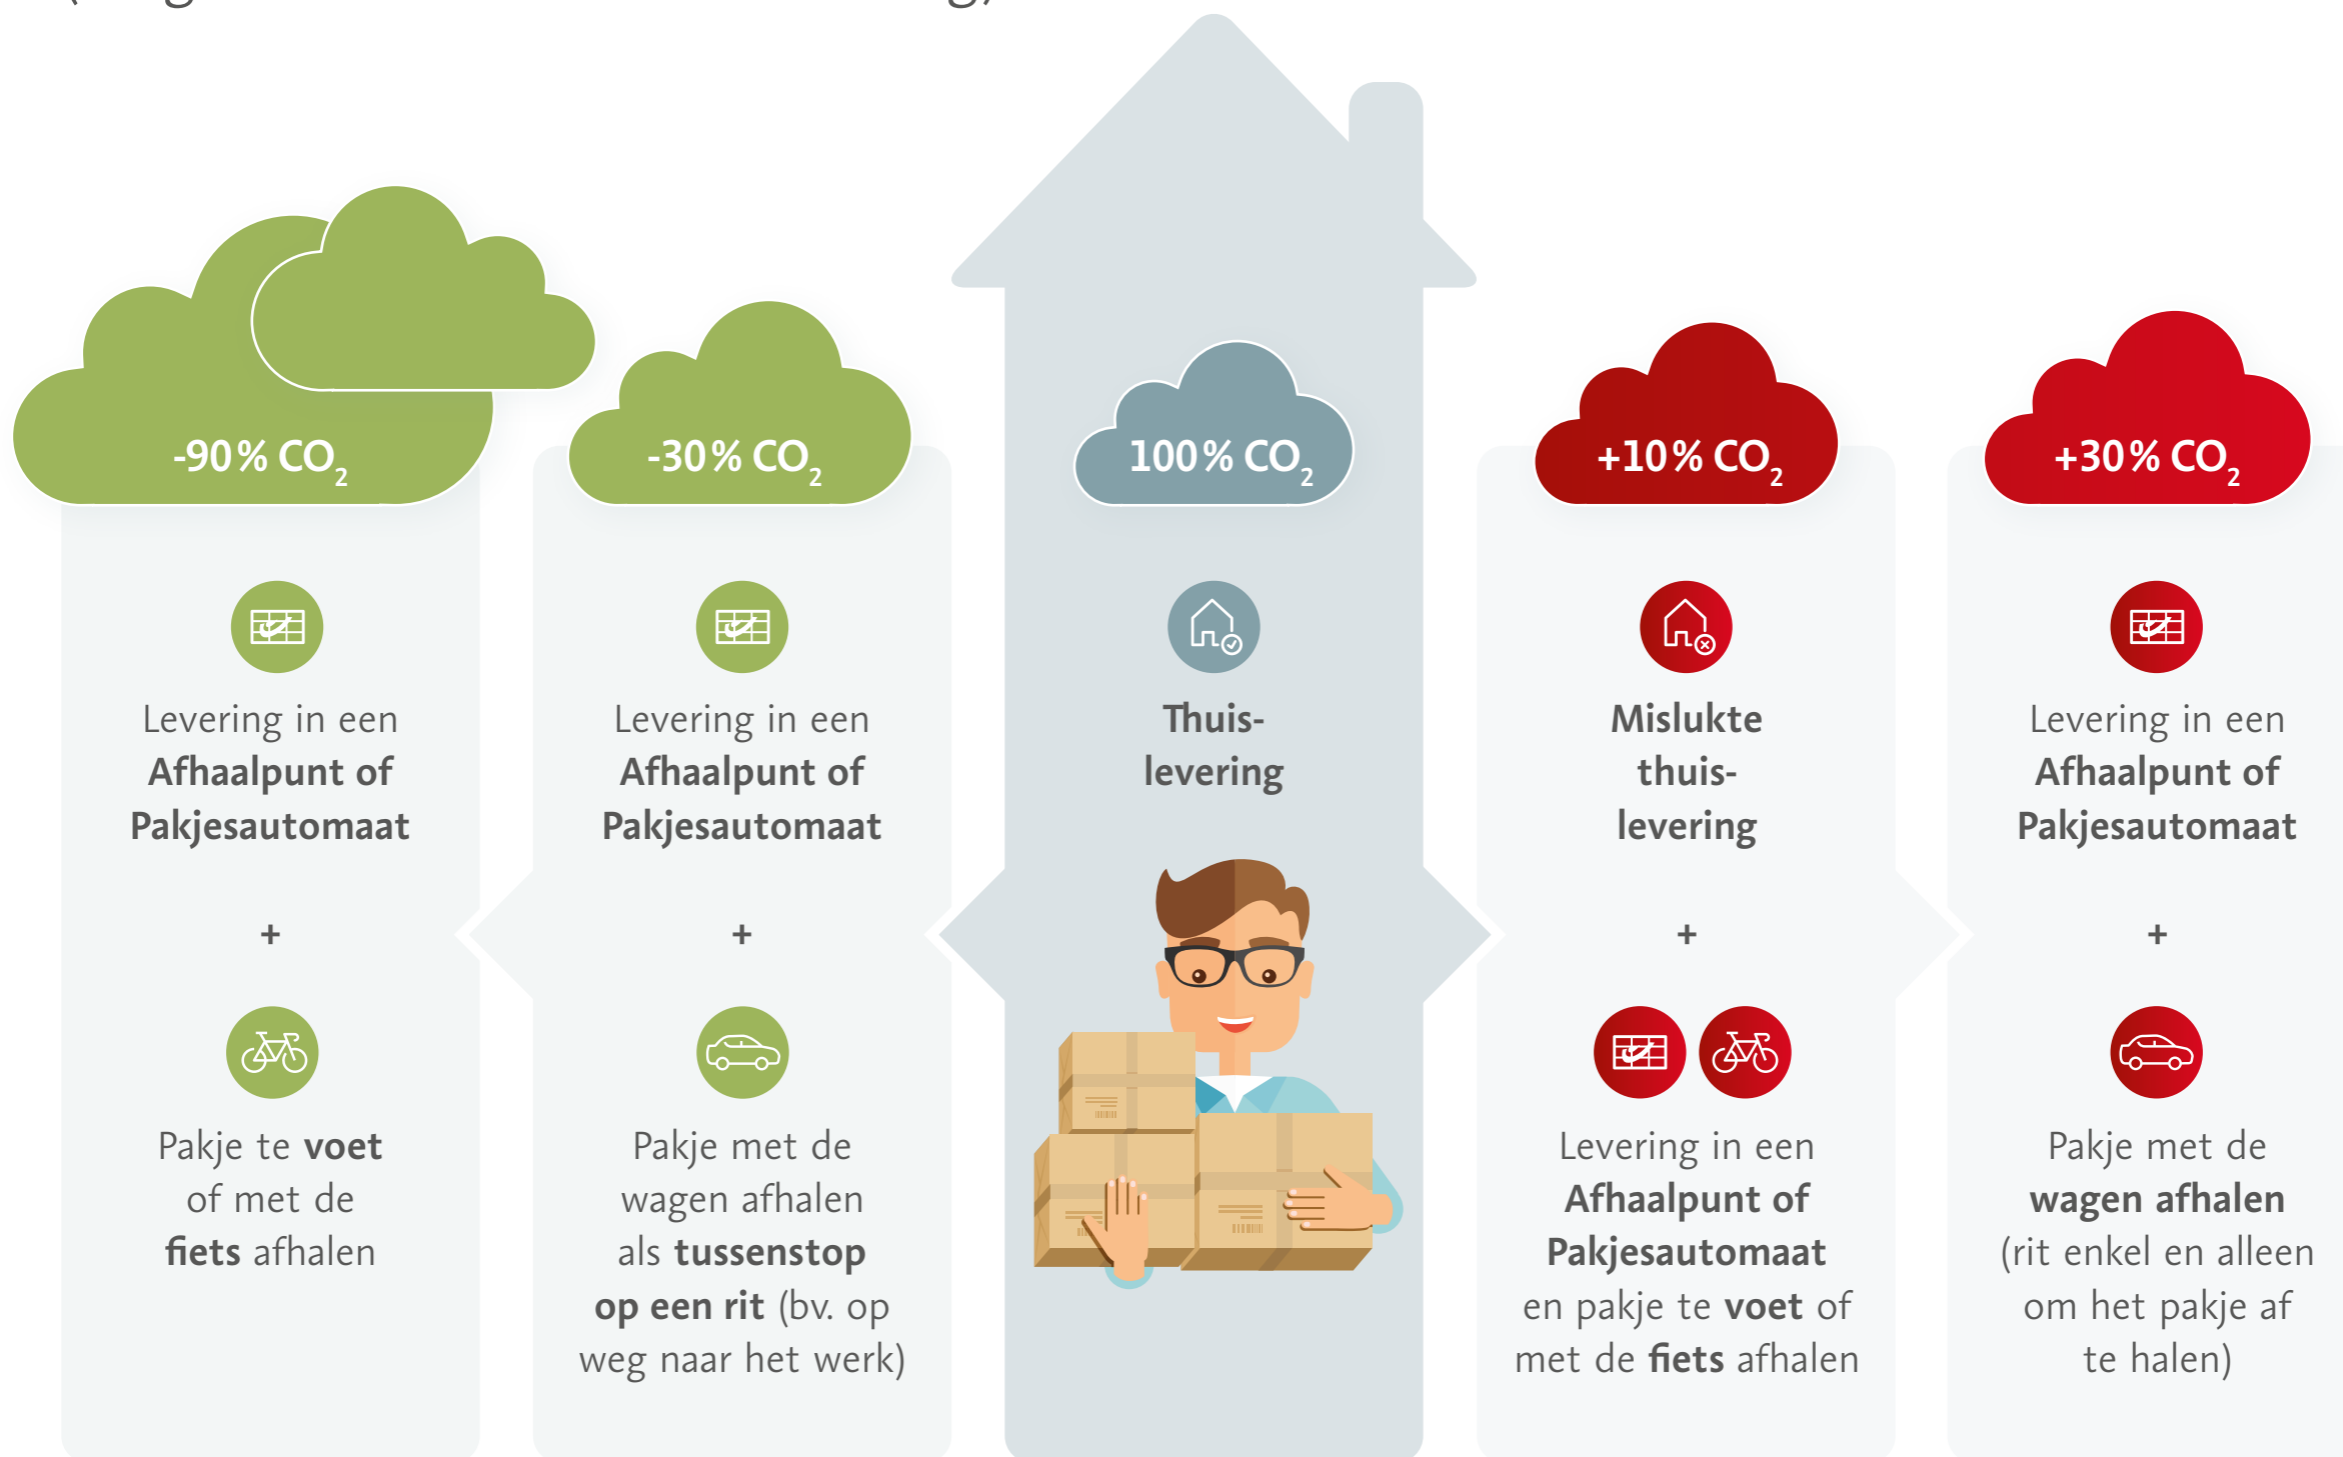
-90% $CO_2$

Levering in een Afhaalpunt of Pakjesautomaat

+

Pakje te voet of met de fiets afhalen

-30% $CO_2$

Levering in een Afhaalpunt of Pakjesautomaat

+

Pakje met de wagen afhalen als tussenstop op een rit (bv. op weg naar het werk)

100% $CO_2$

Thuislevering

+10% $CO_2$

Mislukte thuislevering

+

Levering in een Afhaalpunt of Pakjesautomaat en pakje te voet of met de fiets afhalen

+30% $CO_2$

Levering in een Afhaalpunt of Pakjesautomaat

+

Pakje met de wagen afhalen (rit enkel en alleen om het pakje af te halen)